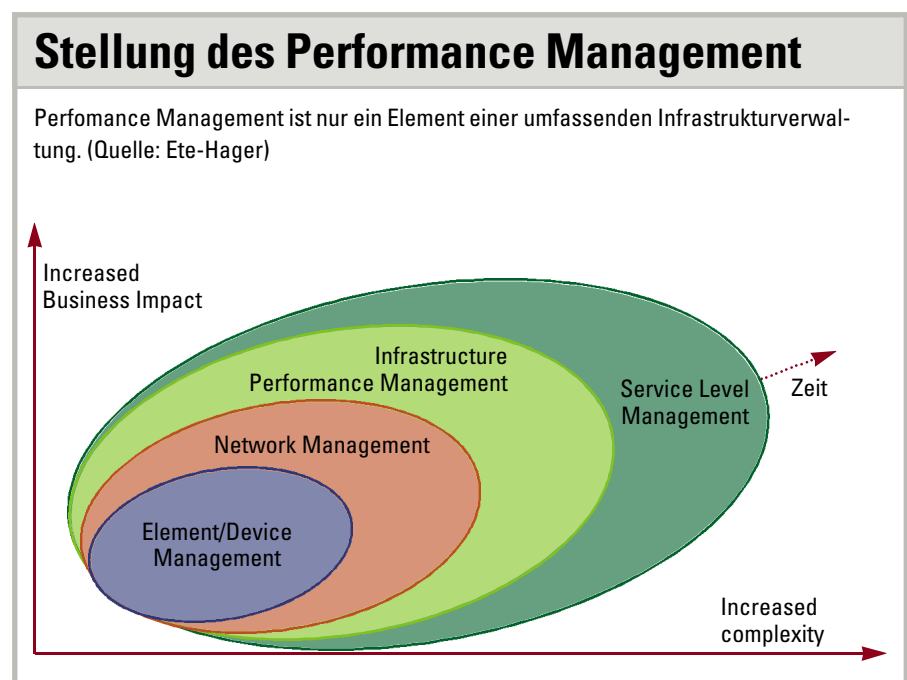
Stellung des Performance Management

Perfomance Management ist nur ein Element einer umfassenden Infrastrukturverwaltung. (Quelle: Ete-Hager)

Increased Business Impact

Infrastructure Performance Management

Service Level Management

Zeit

Network Management

Element/Device Management

Increased complexity